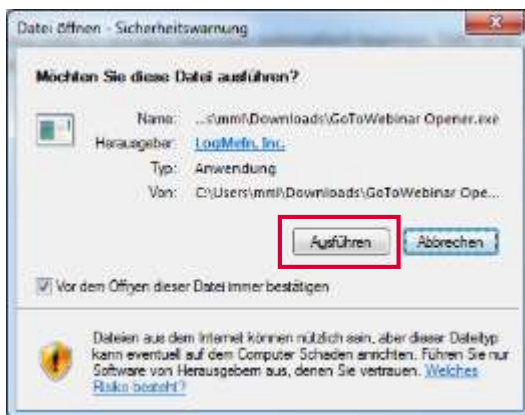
Datei öffnen - Sicherheitswarnung

Möchten Sie diese Datei ausführen?

Name: ...s\mml\Downloads\GoToWebinar Opener.exe
Herausgeber: LogMeIn, Inc.
Typ: Anwendung
Von: C:\Users\mml\Downloads\GoToWebinar Ope...

Ausführen
Abbrechen

Vor dem Öffnen dieser Datei immer bestätigen

Dateien aus dem Internet können nützlich sein, aber dieser Dateityp kann eventuell auf dem Computer Schaden anrichten. Führen Sie nur Software von Herausgebern aus, denen Sie vertrauen. Welches Risiko besteht?